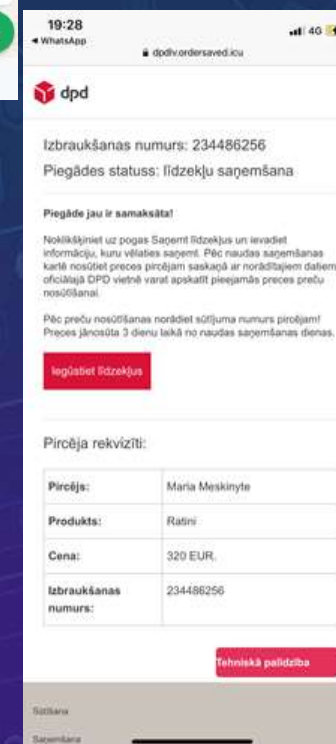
19:28
◂ WhatsApp
4G
dpdlv.ordersaved.icu

dpd

Izbraukšanas numurs: 234486256
Piegādes statuss: līdzekļu saņemšana

Piegāde jau ir samaksāta!

Noklikšķiniet uz pogas Saņemt līdzekļus un ievadiet informāciju, kuru vēlaties saņemt. Pēc naudas saņemšanas kartē nosūtiet preces pircējam saskaņā ar norādītajiem datiem. oficiālajā DPD vietnē varat apskatīt pieejamās preces preču nosūtīšanai.

Pēc preču nosūtīšanas norādiet sūtījuma numurs pircējam! Preces jānosūta 3 dienu laikā no naudas saņemšanas dienas.

Iegūstiet līdzekļus

Pircēja rekvizīti:

| Pircējs: | Maria Meskinyte |
|---|---|
| Produkts: | Ratini |
| Cena: | 320 EUR. |
| Izbraukšanas numurs: | 234486256 |

Tehniskā palīdzība

Sūtīšana
Saņemšana